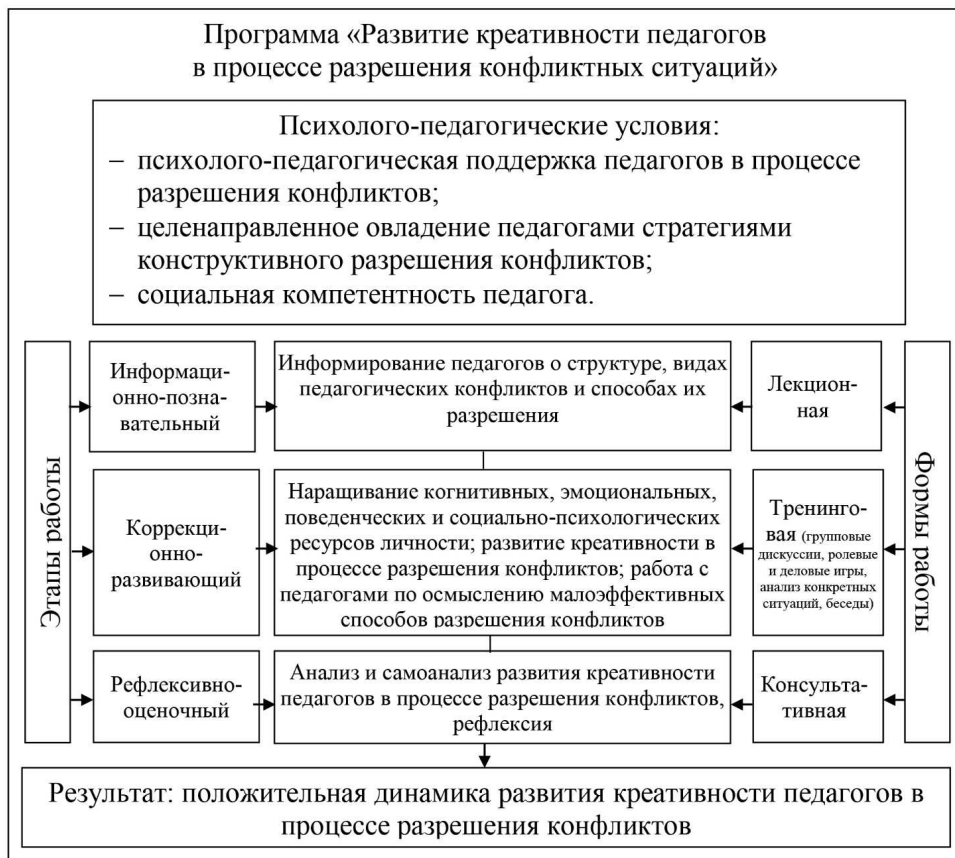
Программа «Развитие креативности педагогов в процессе разрешения конфликтных ситуаций»

Психолого-педагогические условия:
– психолого-педагогическая поддержка педагогов в процессе разрешения конфликтов;
– целенаправленное овладение педагогами стратегиями конструктивного разрешения конфликтов;
– социальная компетентность педагога.

Этапы работы

Информационно-познавательный

Информирование педагогов о структуре, видах педагогических конфликтов и способах их разрешения

Лекционная

Коррекционно-развивающий

Наращивание когнитивных, эмоциональных, поведенческих и социально-психологических ресурсов личности; развитие креативности в процессе разрешения конфликтов; работа с педагогами по осмыслению малоэффективных способов разрешения конфликтов

Тренинговая (групповые дискуссии, ролевые и деловые игры, анализ конкретных ситуаций, беседы)

Рефлексивно-оценочный

Анализ и самоанализ развития креативности педагогов в процессе разрешения конфликтов, рефлексия

Консультативная

Формы работы

Результат: положительная динамика развития креативности педагогов в процессе разрешения конфликтов